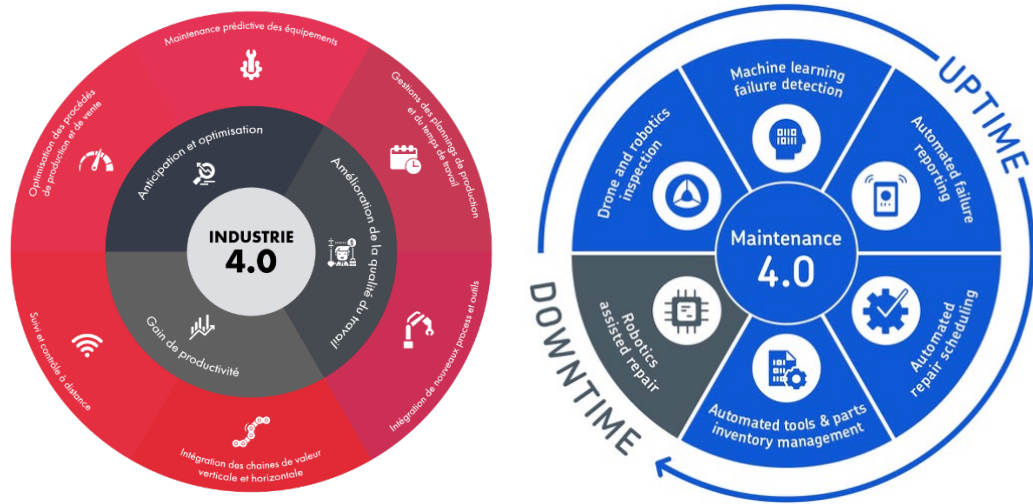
Maintenance prédictive des équipements

Gestions des plannings de production et du temps de travail

Intégration de nouveaux process et outils

Intégration des chaines de valeur verticale et horizontale

Suivi et contrôle à distance

Optimisation des procédés de production et de vente

Anticipation et optimisation

Amélioration de la qualité du travail

Gain de productivité

INDUSTRIE 4.0

UPTIME

Machine learning failure detection

Automated failure reporting

Automated repair scheduling

Automated tools & parts inventory management

Robotics assisted repair

Drone and robotics inspection

Maintenance 4.0

DOWNTIME